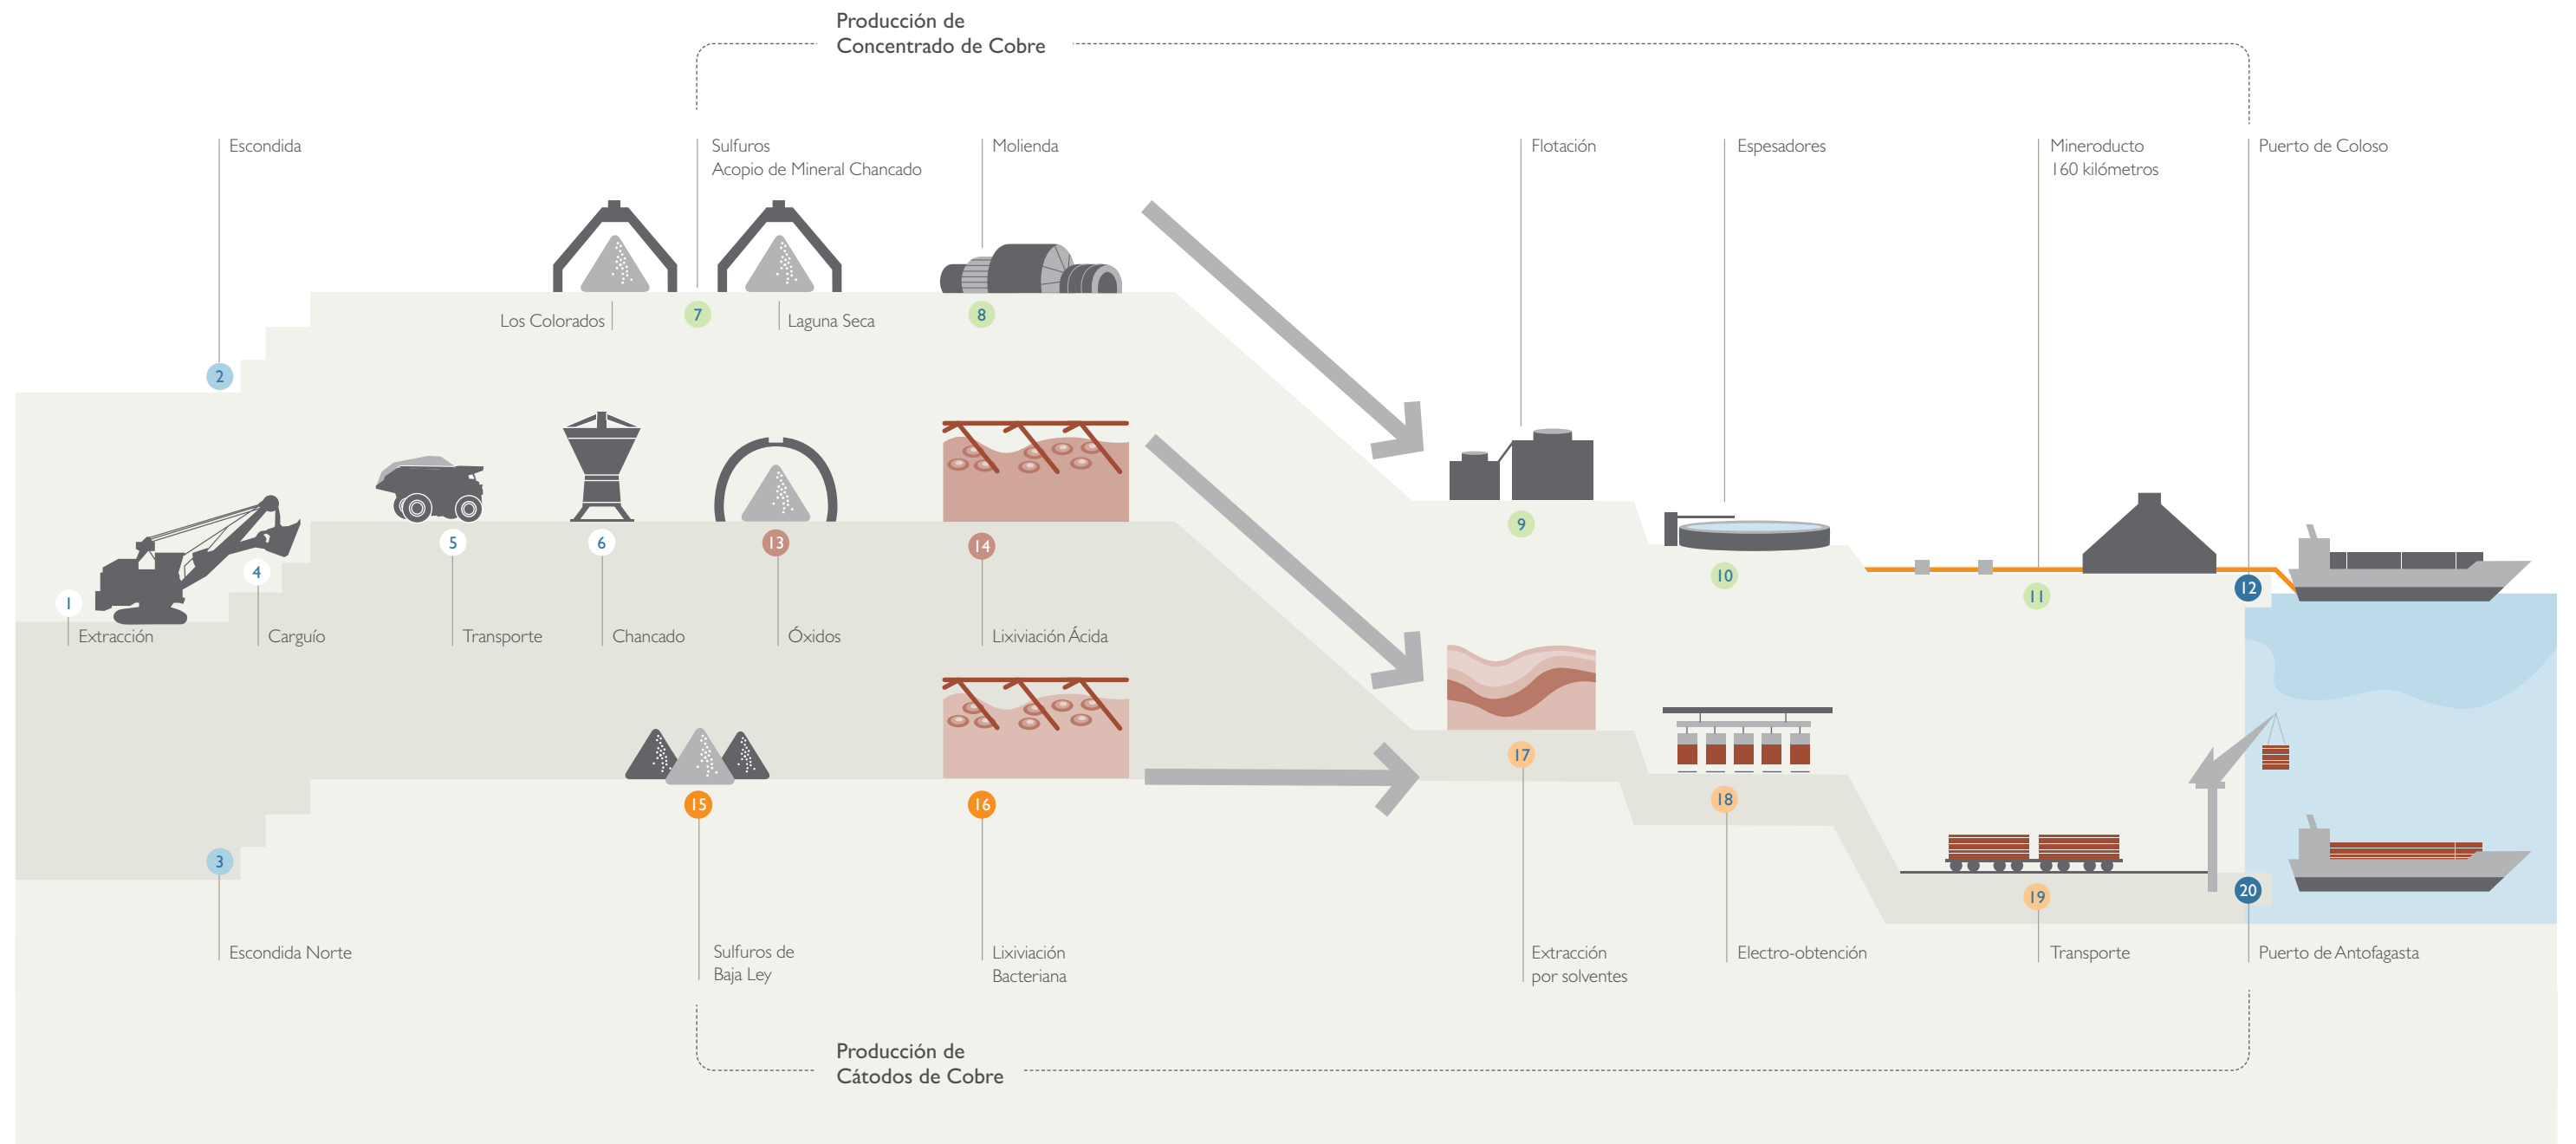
Producción de
Concentrado de Cobre

Escondida

Sulfuros
Acopio de Mineral Chancado

Molienda

Flotación

Espesadores

Mineroducto
160 kilómetros

Puerto de Coloso

Los Colorados

7

Laguna Seca

8

2

9

10

11

12

1

4

5

6

13

14

Extracción

Carguío

Transporte

Chancado

Óxidos

Lixiviación Ácida

17

18

15

16

19

20

3

Escondida Norte

Sulfuros de
Baja Ley

Lixiviación
Bacteriana

Extracción
por solventes

Electro-obtención

Transporte

Puerto de Antofagasta

Producción de
Cátodos de Cobre